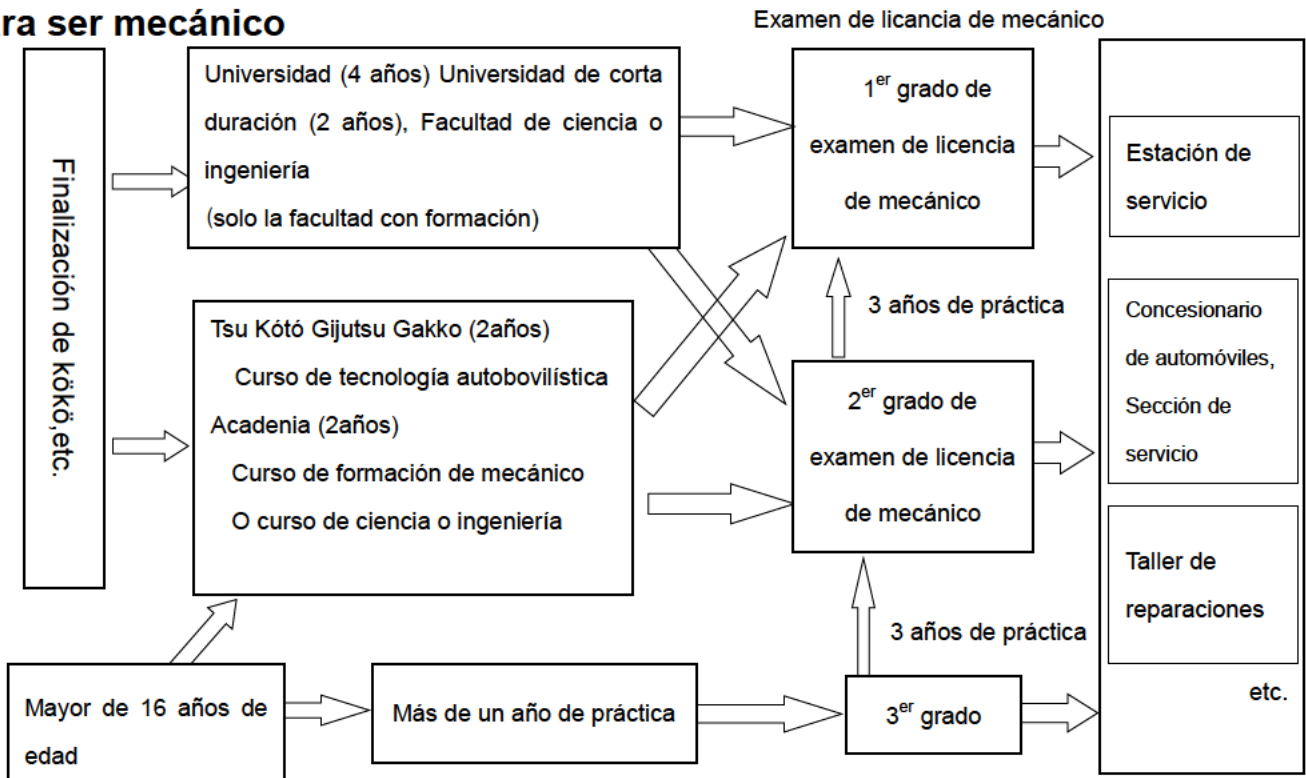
ra ser mecánico

Examen de licancia de mecánico

Finalización de kökö,etc.

Universidad (4 años) Universidad de corta duración (2 años), Facultad de ciencia o ingeniería
(solo la facultad con formación)

$1^{er}$ grado de examen de licencia de mecánico

Estación de servicio

3 años de práctica

Tsu Kótó Gijutsu Gakko (2años)
Curso de tecnología autobovilística
Academia (2años)
Curso de formación de mecánico
O curso de ciencia o ingeniería

$2^{er}$ grado de examen de licencia de mecánico

Concesionario de automóviles, Sección de servicio

Taller de reparaciones

3 años de práctica

Mayor de 16 años de edad

Más de un año de práctica

$3^{er}$ grado

etc.